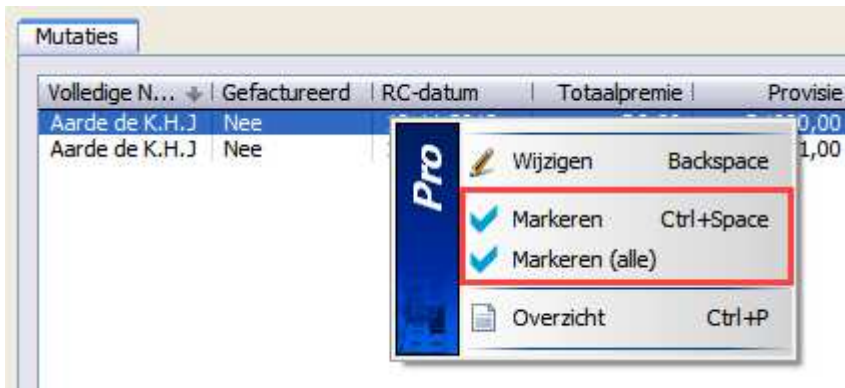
Mutaties

| Volledige N... | Gefactureerd | RC-datum | Totaalpremie | Provisie |
|---|---|---|---|---|
| Aarde de K.H.J | Nee | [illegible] | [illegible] | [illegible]0,00 |
| Aarde de K.H.J | Nee | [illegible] | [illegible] | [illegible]1,00 |

Pro

Wijzigen Backspace
Markeren Ctrl+Space
Markeren (alle)
Overzicht Ctrl+P